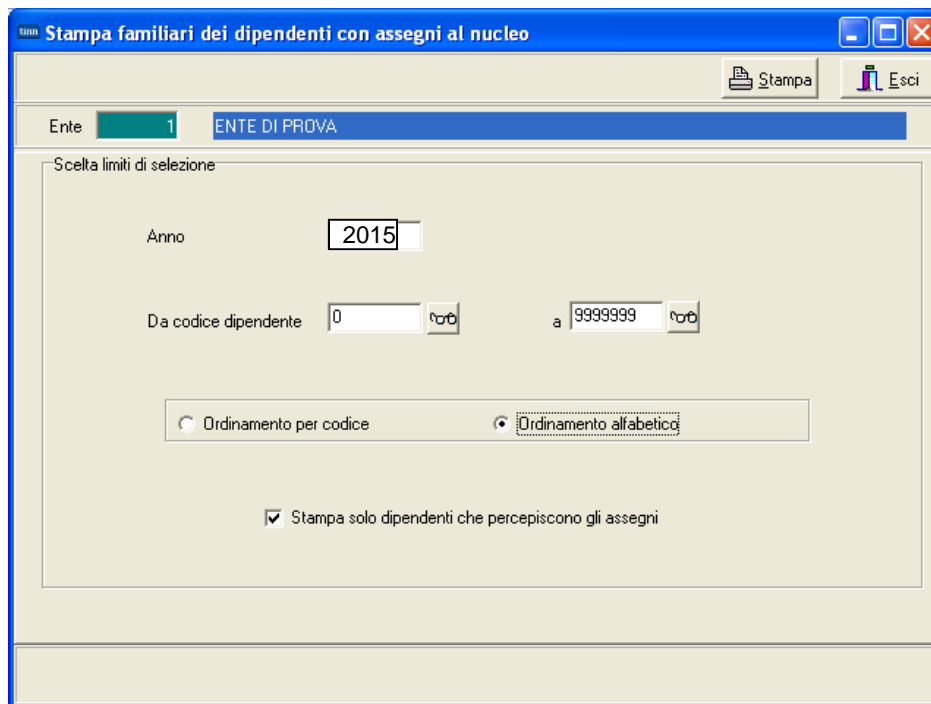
Stampa familiari dei dipendenti con assegni al nucleo

Stampa

Esci

Ente 1 ENTE DI PROVA

Scelta limiti di selezione

Anno 2015

Da codice dipendente 0 a 9999999

Ordinamento per codice

Ordinamento alfabetico

Stampa solo dipendenti che percepiscono gli assegni